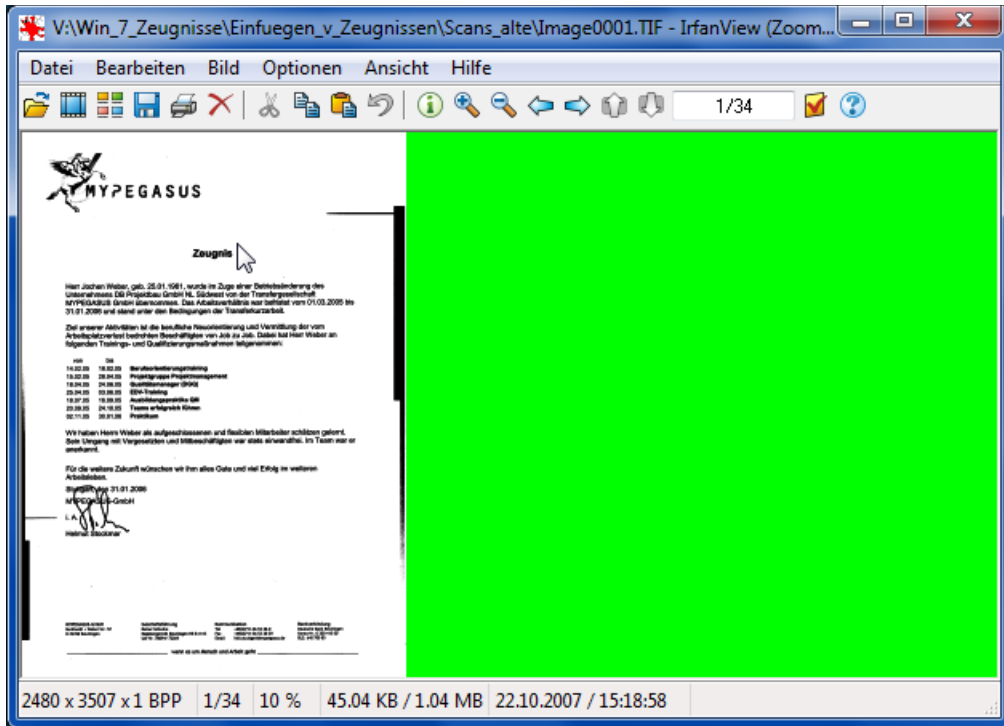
V:\Win_7_Zeugnisse\Einfuegen_v_Zeugnissen\Scans_alte\Image0001.TIF - IrfanView (Zoom...

Datei Bearbeiten Bild Optionen Ansicht Hilfe

1/34

MYPEGASUS

Zeugnis

Herr Jochen Weber, geb. 25.01.1961, wurde im Zuge einer Betriebsänderung des Unternehmens DB Projektbau GmbH NL Südwest von der Transfergesellschaft MYPEGASUS GmbH übernommen. Das Arbeitsverhältnis war befristet vom 01.03.2005 bis 31.01.2006 und stand unter den Bedingungen der Transferkurzarbeit.

Ziel unserer Aktivitäten ist die berufliche Neuorientierung und Vermittlung der vom Arbeitsplatzverlust bedrohten Beschäftigten von Job zu Job. Dabei hat Herr Weber an folgenden Trainings- und Qualifizierungsmaßnahmen teilgenommen:

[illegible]

Wir haben Herrn Weber als aufgeschlossenen und flexiblen Mitarbeiter schätzen gelernt. Sein Umgang mit Vorgesetzten und Mitbeschäftigten war stets einwandfrei. Im Team war er anerkannt.

Für die weitere Zukunft wünschen wir ihm alles Gute und viel Erfolg im weiteren Arbeitsleben.

Stuttgart, den 31.01.2006
MYPEGASUS GmbH
i. A.
Helmut Stockinger

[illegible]

2480 x 3507 x 1 BPP 1/34 10 % 45.04 KB / 1.04 MB 22.10.2007 / 15:18:58